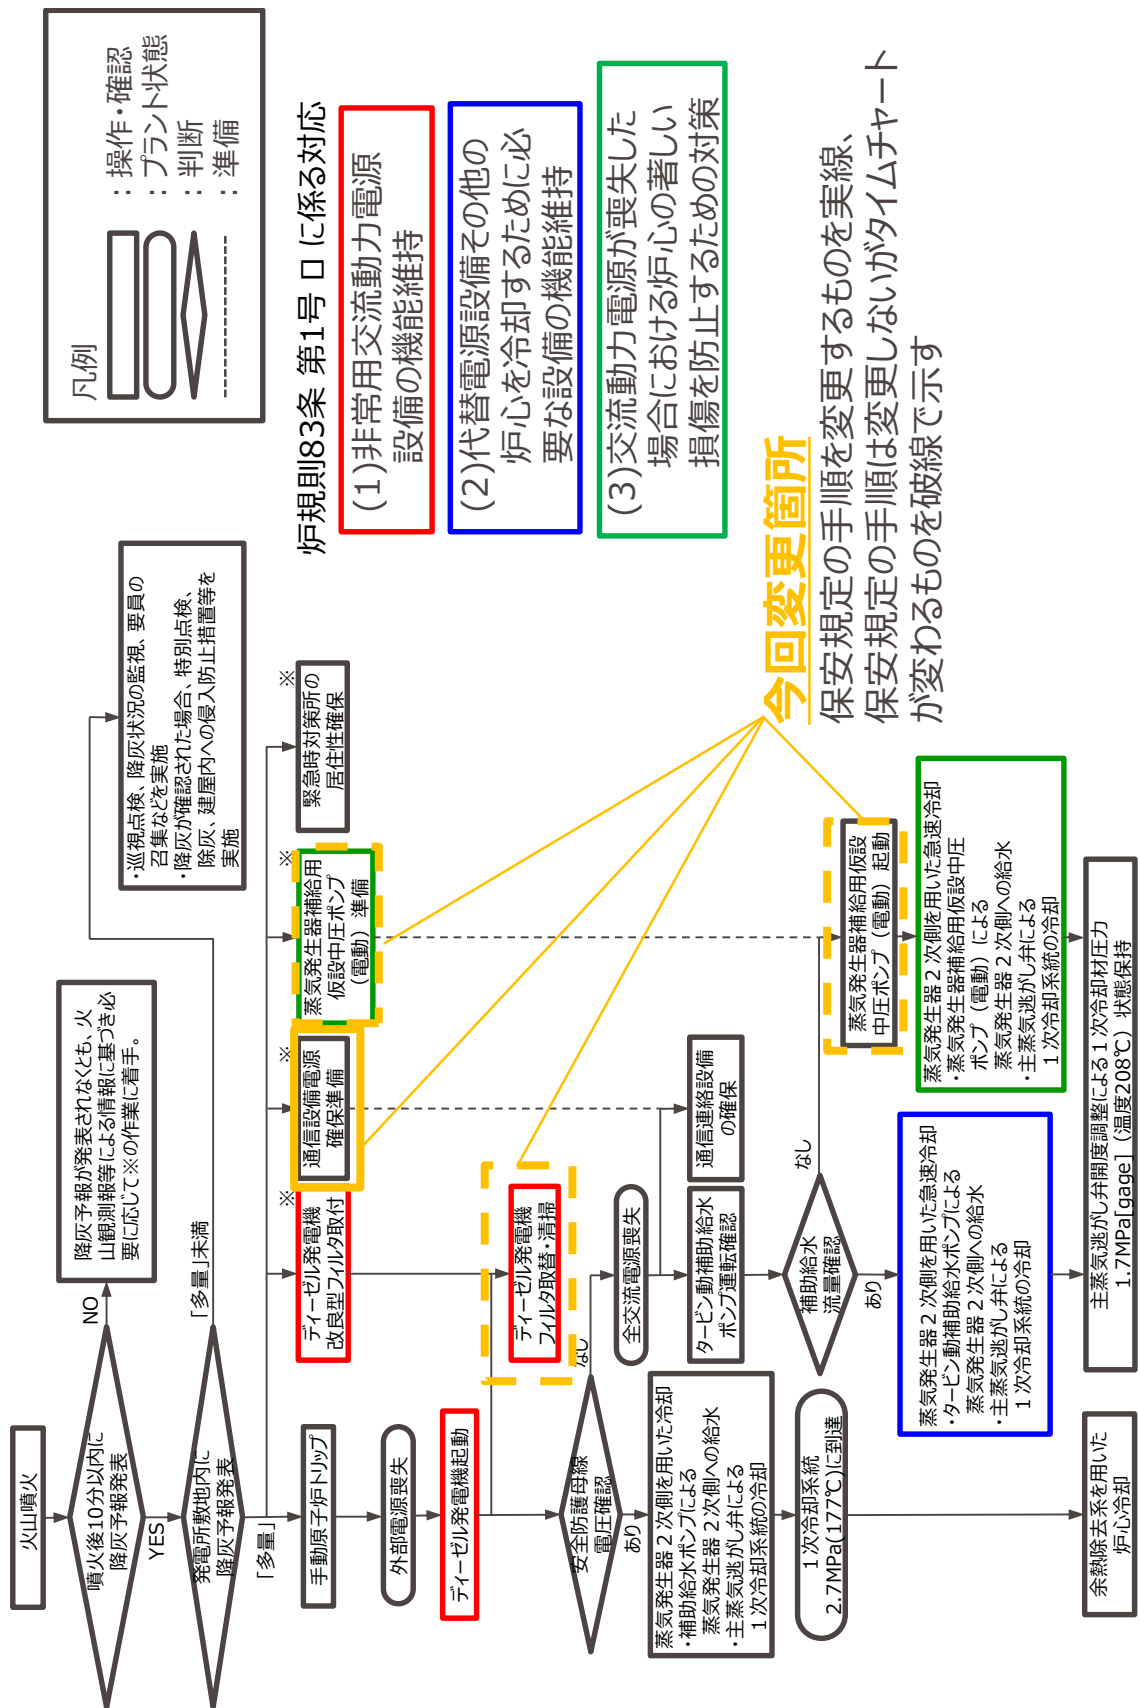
凡例
：操作・確認
：プラント状態
：判断
：準備

炉規則83条 第1号 ロ に係る対応

(1)非常用交流動力電源設備の機能維持

(2)代替電源設備その他の炉心を冷却するために必要な設備の機能維持

(3)交流動力電源が喪失した場合における炉心の著しい損傷を防止するための対策

今回変更箇所
保安規定の手順を変更するものを実線、保安規定の手順は変更しないがタイムチャートが変わるものを破線で示す

火山噴火

噴火後10分以内に降灰予報発表

NO

降灰予報が発表されなくとも、火山観測報等による情報に基づき必要に応じて※の作業に着手。

YES

発電所敷地内に降灰予報発表

「多量」未満

「多量」

・巡視点検、降灰状況の監視、要員の召集などを実施
・降灰が確認された場合、特別点検、除灰、建屋内への侵入防止措置等を実施

手動原子炉トリップ

外部電源喪失

ディーゼル発電機起動

※
ディーゼル発電機改良型フィルタ取付

※
通信設備電源確保準備

※
蒸気発生器補給用仮設中圧ポンプ（電動）準備

※
緊急時対策所の居住性確保

ディーゼル発電機フィルタ取替・清掃

安全防護母線電圧確認

なし

あり

全交流電源喪失

通信連絡設備の確保

タービン動補助給水ポンプ運転確認

補助給水流量確認

なし

あり

蒸気発生器補給用仮設中圧ポンプ（電動）起動

蒸気発生器２次側を用いた急速冷却
・蒸気発生器補給用仮設中圧ポンプ（電動）による蒸気発生器２次側への給水
・主蒸気逃がし弁による１次冷却系統の冷却

蒸気発生器２次側を用いた急速冷却
・タービン動補助給水ポンプによる蒸気発生器２次側への給水
・主蒸気逃がし弁による１次冷却系統の冷却

蒸気発生器２次側を用いた冷却
・補助給水ポンプによる蒸気発生器２次側への給水
・主蒸気逃がし弁による１次冷却系統の冷却

１次冷却系統2.7MPa(177℃)に到達

主蒸気逃がし弁開度調整による１次冷却材圧力1.7MPa[gage]（温度208℃）状態保持

余熱除去系を用いた炉心冷却